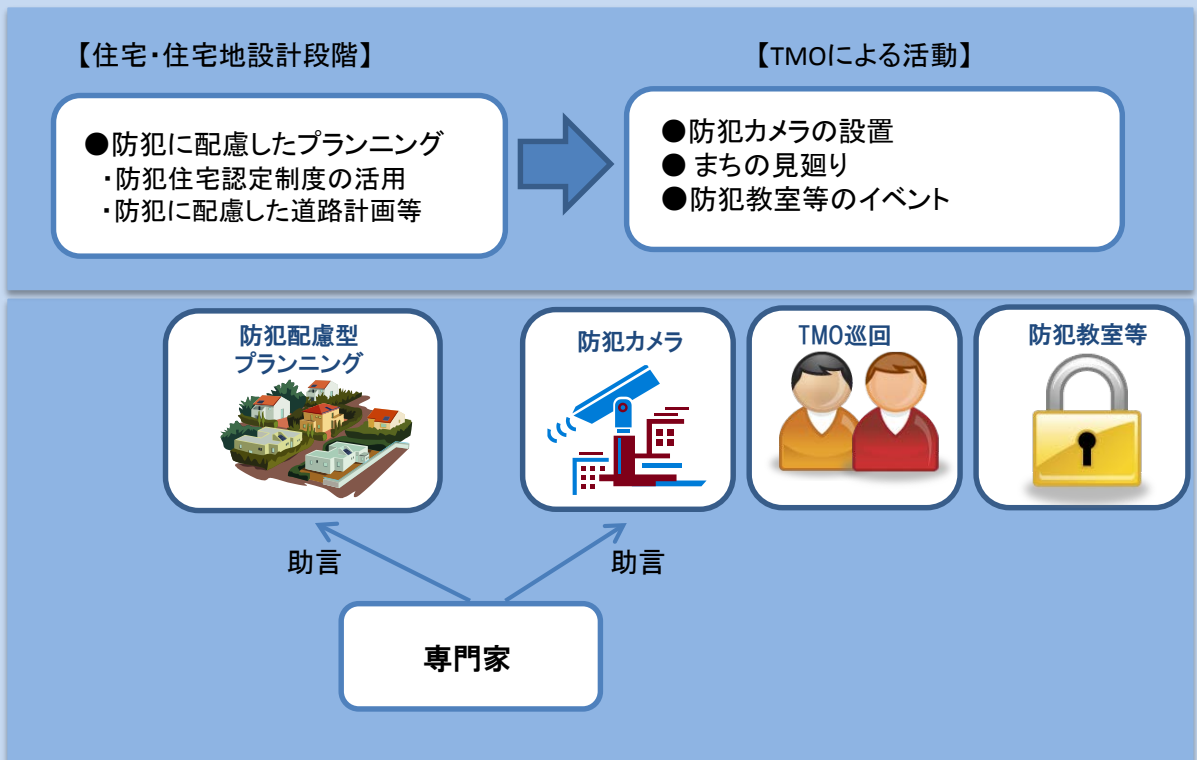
【住宅・住宅地設計段階】

●防犯に配慮したプランニング
・防犯住宅認定制度の活用
・防犯に配慮した道路計画等

【TMOによる活動】

●防犯カメラの設置
● まちの見廻り
●防犯教室等のイベント

防犯配慮型プランニング

防犯カメラ

TMO巡回

防犯教室等

助言

助言

専門家